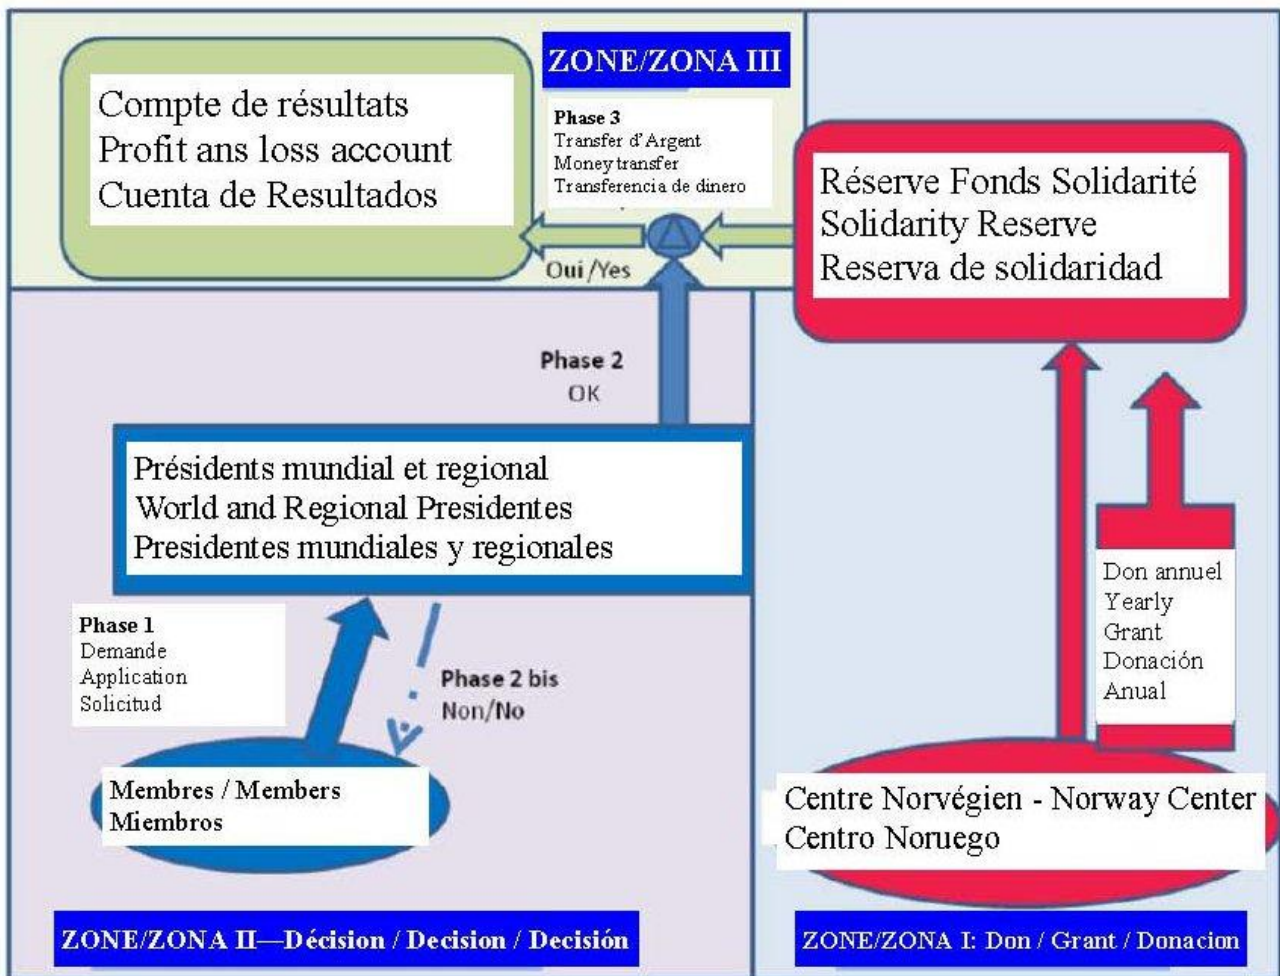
ZONE/ZONA III

Compte de résultats
Profit ans loss account
Cuenta de Resultados

Phase 3
Transfer d'Argent
Money transfer
Transferencia de dinero

Réserve Fonds Solidarité
Solidarity Reserve
Reserva de solidaridad

Oui /Yes

Phase 2
OK

Présidents mundial et regional
World and Regional Presidentes
Presidentes mundiales y regionales

Don annuel
Yearly
Grant
Donación
Anual

Phase 1
Demande
Application
Solicitud

Phase 2 bis
Non/No

Membres / Members
Miembros

Centre Norvégien - Norway Center
Centro Noruego

ZONE/ZONA II—Décision / Decision / Decisión

ZONE/ZONA I: Don / Grant / Donacion